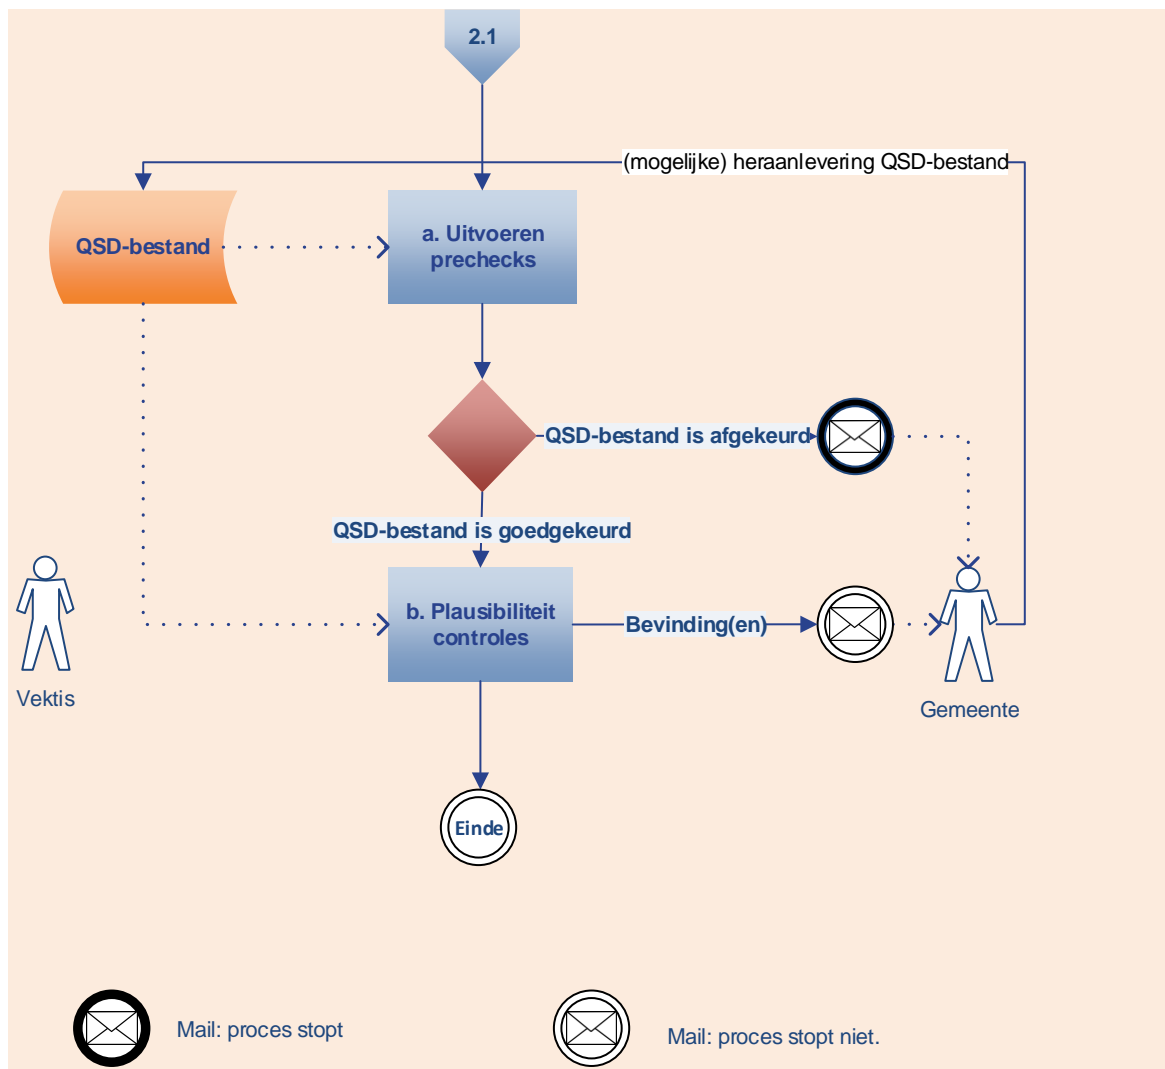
2.1

(mogelijke) heraanlevering QSD-bestand

QSD-bestand

a. Uitvoeren prechecks

QSD-bestand is afgekeurd

QSD-bestand is goedgekeurd

b. Plausibiliteit controles

Bevinding(en)

Vektis

Gemeente

Einde

Mail: proces stopt

Mail: proces stopt niet.